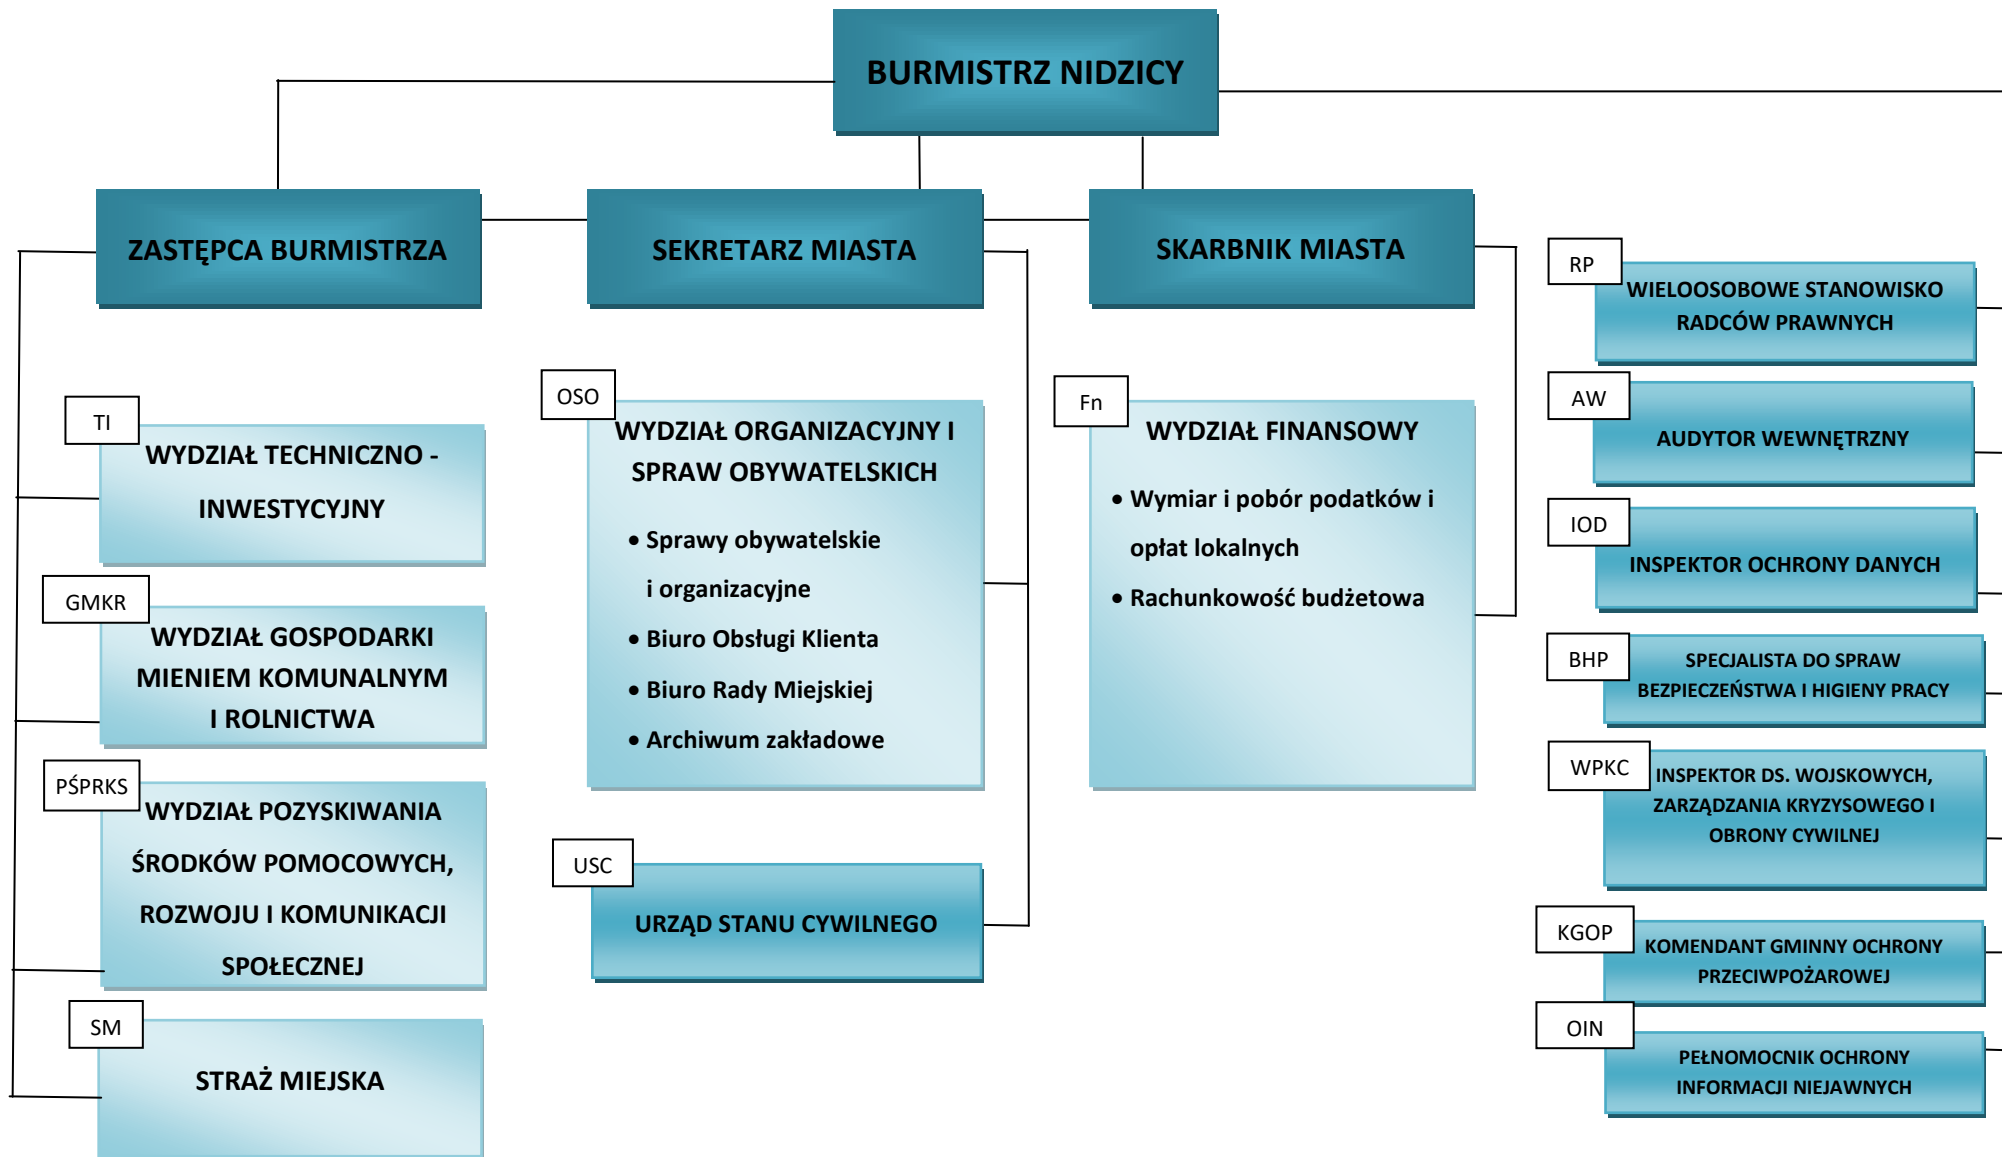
BURMISTRZ NIDZICY

ZASTĘPCA BURMISTRZA

SEKRETARZ MIASTA

SKARBNIK MIASTA

TI
WYDZIAŁ TECHNICZNO - INWESTYCYJNY

GMKR
WYDZIAŁ GOSPODARKI MIENIEM KOMUNALNYM I ROLNICTWA

PŚPRKS
WYDZIAŁ POZYSKIWANIA ŚRODKÓW POMOCOWYCH, ROZWOJU I KOMUNIKACJI SPOŁECZNEJ

SM
STRAŻ MIEJSKA

OSO
WYDZIAŁ ORGANIZACYJNY I SPRAW OBYWATELSKICH

• Sprawy obywatelskie i organizacyjne
• Biuro Obsługi Klienta
• Biuro Rady Miejskiej
• Archiwum zakładowe

USC
URZĄD STANU CYWILNEGO

Fn
WYDZIAŁ FINANSOWY

• Wymiar i pobór podatków i opłat lokalnych
• Rachunkowość budżetowa

RP
WIELOOSOBOWE STANOWISKO RADCÓW PRAWNYCH

AW
AUDYTOR WEWNĘTRZNY

IOD
INSPEKTOR OCHRONY DANYCH

BHP
SPECJALISTA DO SPRAW BEZPIECZEŃSTWA I HIGIENY PRACY

WPKC
INSPEKTOR DS. WOJSKOWYCH, ZARZĄDZANIA KRYZYSOWEGO I OBRONY CYWILNEJ

KGOP
KOMENDANT GMINNY OCHRONY PRZECIWPOŻAROWEJ

OIN
PEŁNOMOCNIK OCHRONY INFORMACJI NIEJAWNYCH